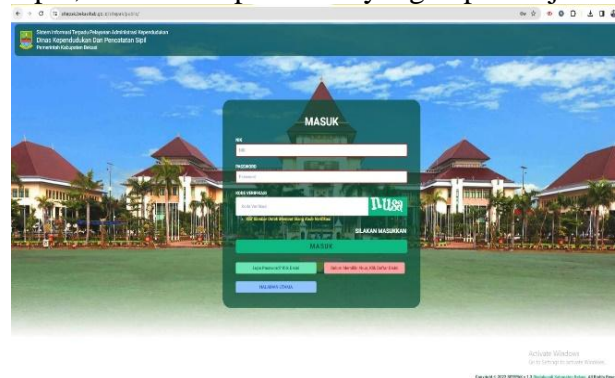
Sistem Informasi Terpadu Pelayanan Administrasi Kependudukan
Dinas Kependudukan Dan Pencatatan Sipil
Pemerintah Kabupaten Bekasi

MASUK

NIK
NIK

PASSWORD
Password

KODE VERIFIKASI
Kode Verifikasi

nlsa

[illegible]

SILAKAN MASUKKAN

MASUK

Lupa Password? Klik Disini

Belum Memiliki Akun, Klik Daftar Disini

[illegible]

Activate Windows
Go to Settings to activate Windows.

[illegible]